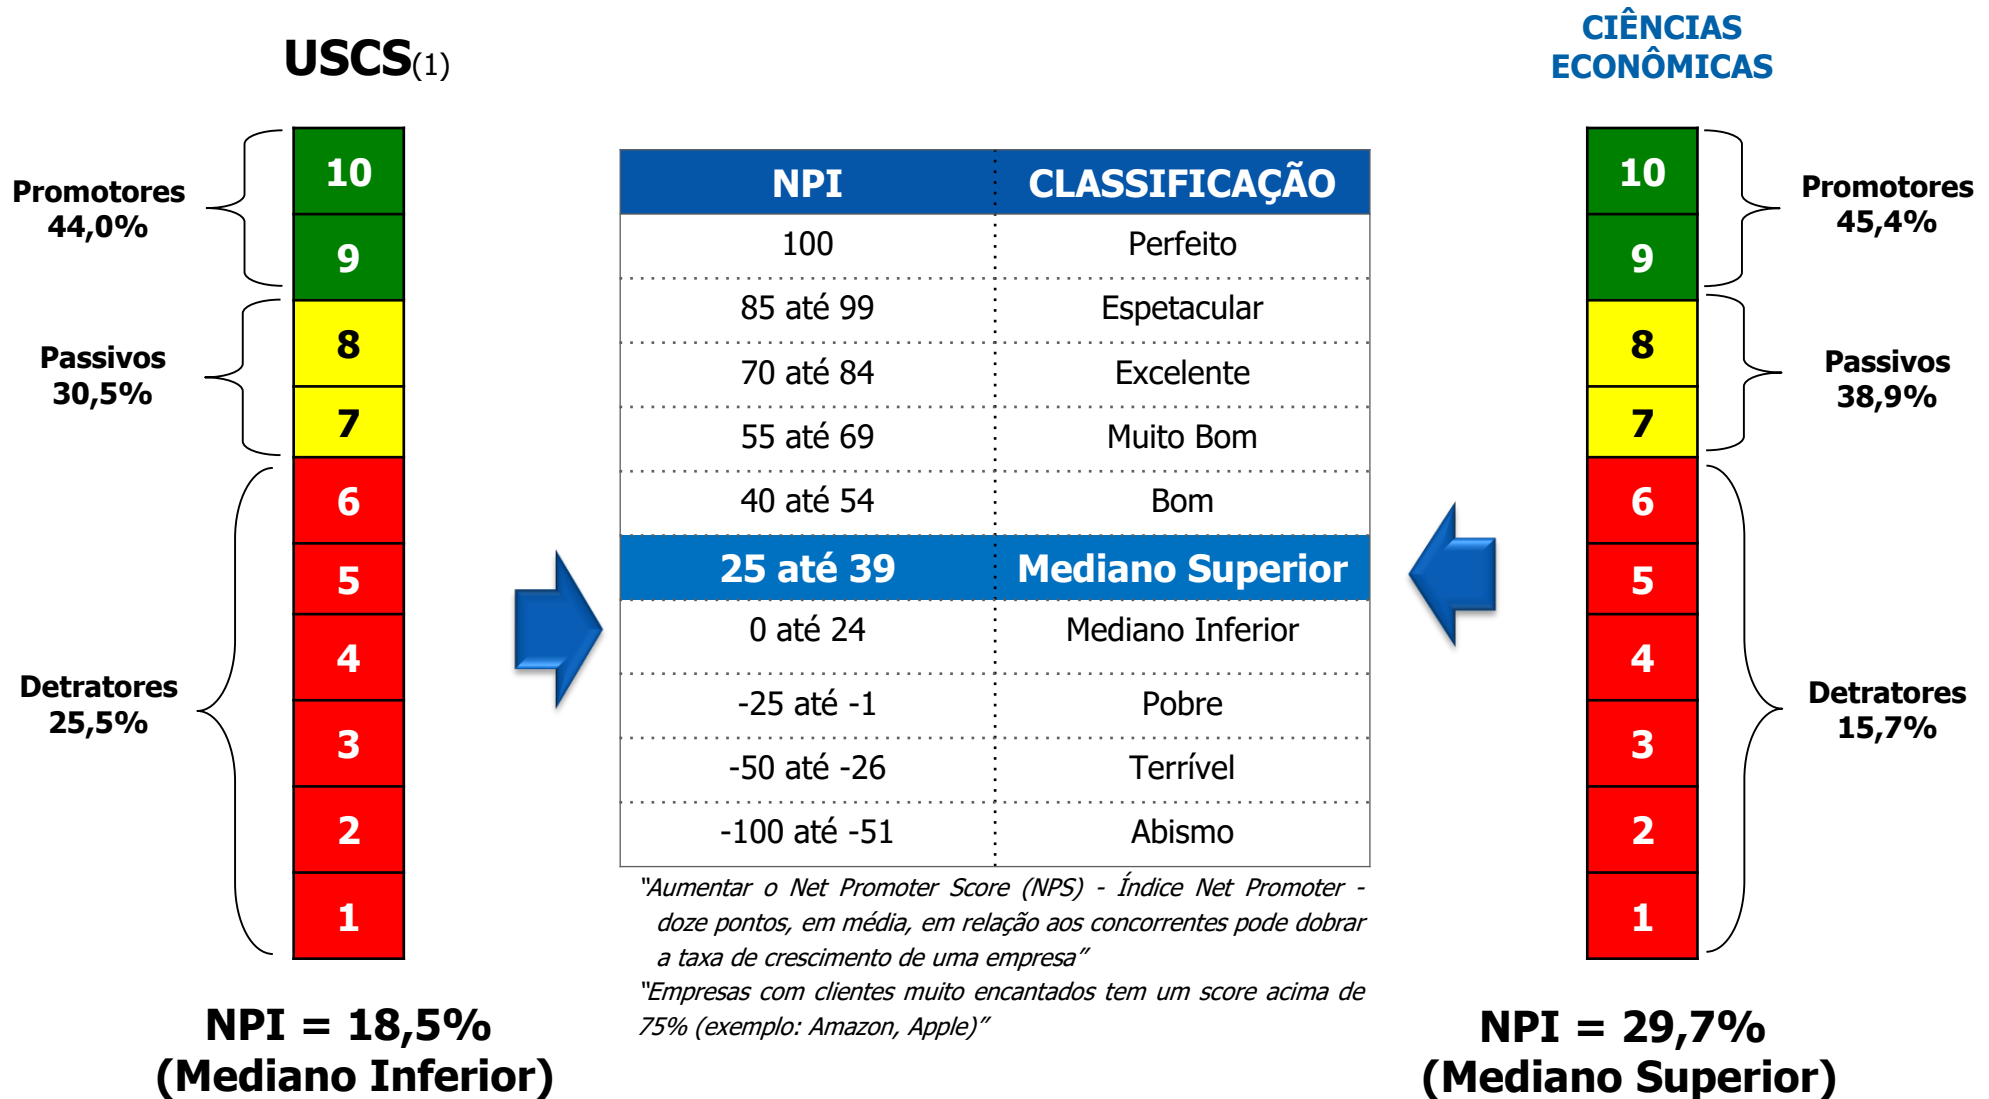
USCS(1)

Promotores
44,0%

Passivos
30,5%

Detratores
25,5%

10
9
8
7
6
5
4
3
2
1

NPI = 18,5%
(Mediano Inferior)

| NPI | CLASSIFICAÇÃO |
|---|---|
| 100 | Perfeito |
| 85 até 99 | Espetacular |
| 70 até 84 | Excelente |
| 55 até 69 | Muito Bom |
| 40 até 54 | Bom |
| 25 até 39 | Mediano Superior |
| 0 até 24 | Mediano Inferior |
| -25 até -1 | Pobre |
| -50 até -26 | Terrível |
| -100 até -51 | Abismo |

"Aumentar o Net Promoter Score (NPS) - Índice Net Promoter - doze pontos, em média, em relação aos concorrentes pode dobrar a taxa de crescimento de uma empresa"
"Empresas com clientes muito encantados tem um score acima de 75% (exemplo: Amazon, Apple)"

CIÊNCIAS
ECONÔMICAS

10
9
8
7
6
5
4
3
2
1

Promotores
45,4%

Passivos
38,9%

Detratores
15,7%

NPI = 29,7%
(Mediano Superior)